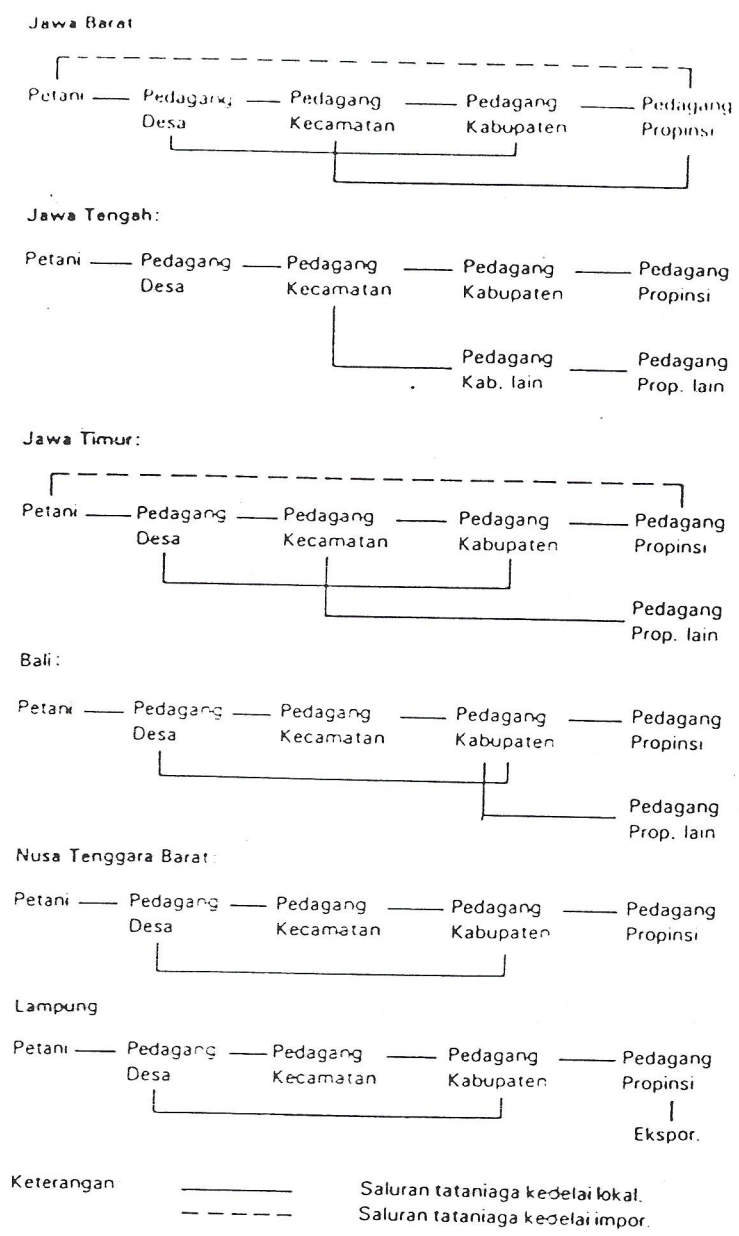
Jawa Barat

Petani — Pedagang Desa — Pedagang Kecamatan — Pedagang Kabupaten — Pedagang Propinsi

Jawa Tengah:

Petani — Pedagang Desa — Pedagang Kecamatan — Pedagang Kabupaten — Pedagang Propinsi

Pedagang Kab. lain — Pedagang Prop. lain

Jawa Timur:

Petani — Pedagang Desa — Pedagang Kecamatan — Pedagang Kabupaten — Pedagang Propinsi

Pedagang Prop. lain

Bali:

Petani — Pedagang Desa — Pedagang Kecamatan — Pedagang Kabupaten — Pedagang Propinsi

Pedagang Prop. lain

Nusa Tenggara Barat:

Petani — Pedagang Desa — Pedagang Kecamatan — Pedagang Kabupaten — Pedagang Propinsi

Lampung

Petani — Pedagang Desa — Pedagang Kecamatan — Pedagang Kabupaten — Pedagang Propinsi

Ekspor.

Keterangan ——— Saluran tataniaga kedelai lokal.
– – – – Saluran tataniaga kedelai impor.